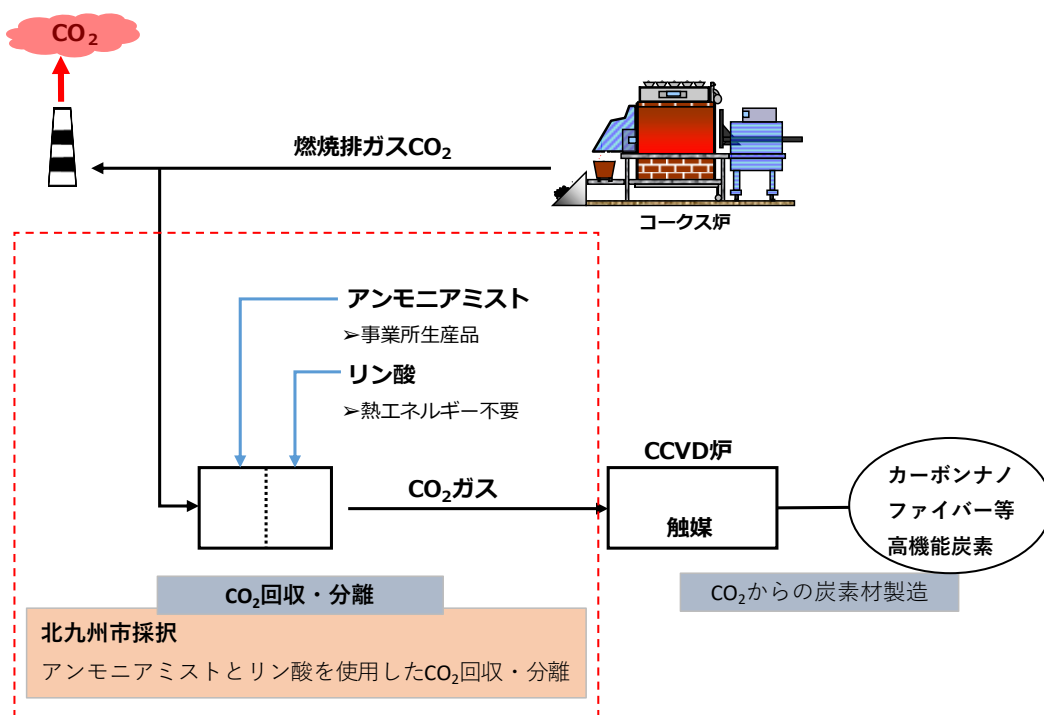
$CO_2$

燃焼排ガス$CO_2$

コークス炉

アンモニアミスト
➢事業所生産品

リン酸
➢熱エネルギー不要

$CO_2$ガス

CCVD炉

触媒

カーボンナノファイバー等高機能炭素

$CO_2$回収・分離

$CO_2$からの炭素材製造

北九州市採択
アンモニアミストとリン酸を使用した$CO_2$回収・分離